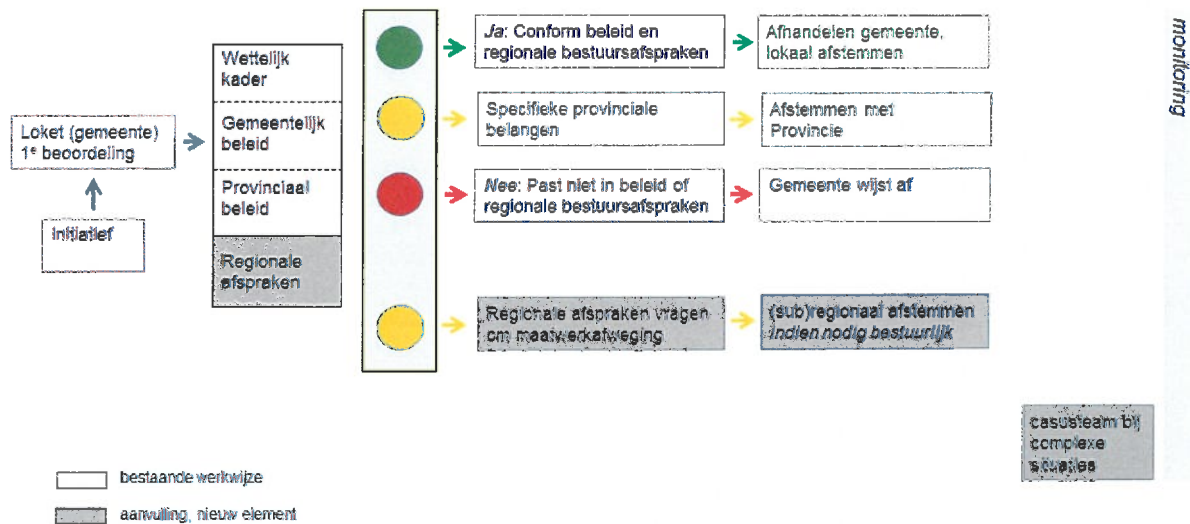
Loket (gemeente)
1ᵉ beoordeling

Initiatief

Wettelijk kader

Gemeentelijk beleid

Provinciaal beleid

Regionale afspraken

*Ja*: Conform beleid en regionale bestuursafspraken

Afhandelen gemeente, lokaal afstemmen

Specifieke provinciale belangen

Afstemmen met Provincie

*Nee*: Past niet in beleid of regionale bestuursafspraken

Gemeente wijst af

Regionale afspraken vragen om maatwerkafweging

(sub)regionaal afstemmen
*indien nodig bestuurlijk*

*monitoring*

casusteam bij complexe situaties

bestaande werkwijze

aanvulling, nieuw element